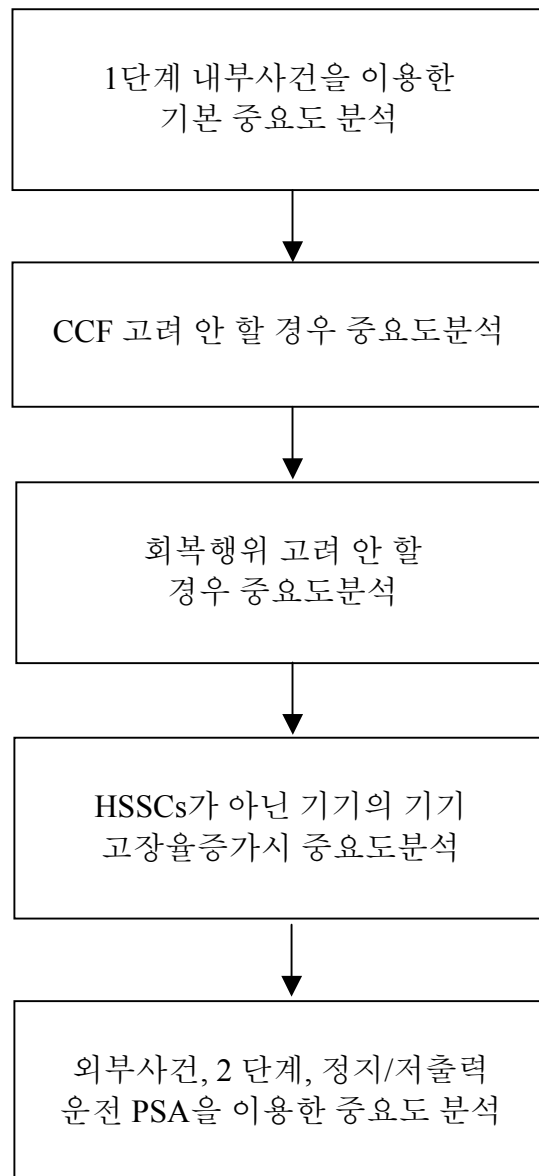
1단계 내부사건을 이용한
기본 중요도 분석

CCF 고려 안 할 경우 중요도분석

회복행위 고려 안 할
경우 중요도분석

HSSCs가 아닌 기기의 기기
고장율증가시 중요도분석

외부사건, 2 단계, 정지/저출력
운전 PSA을 이용한 중요도 분석